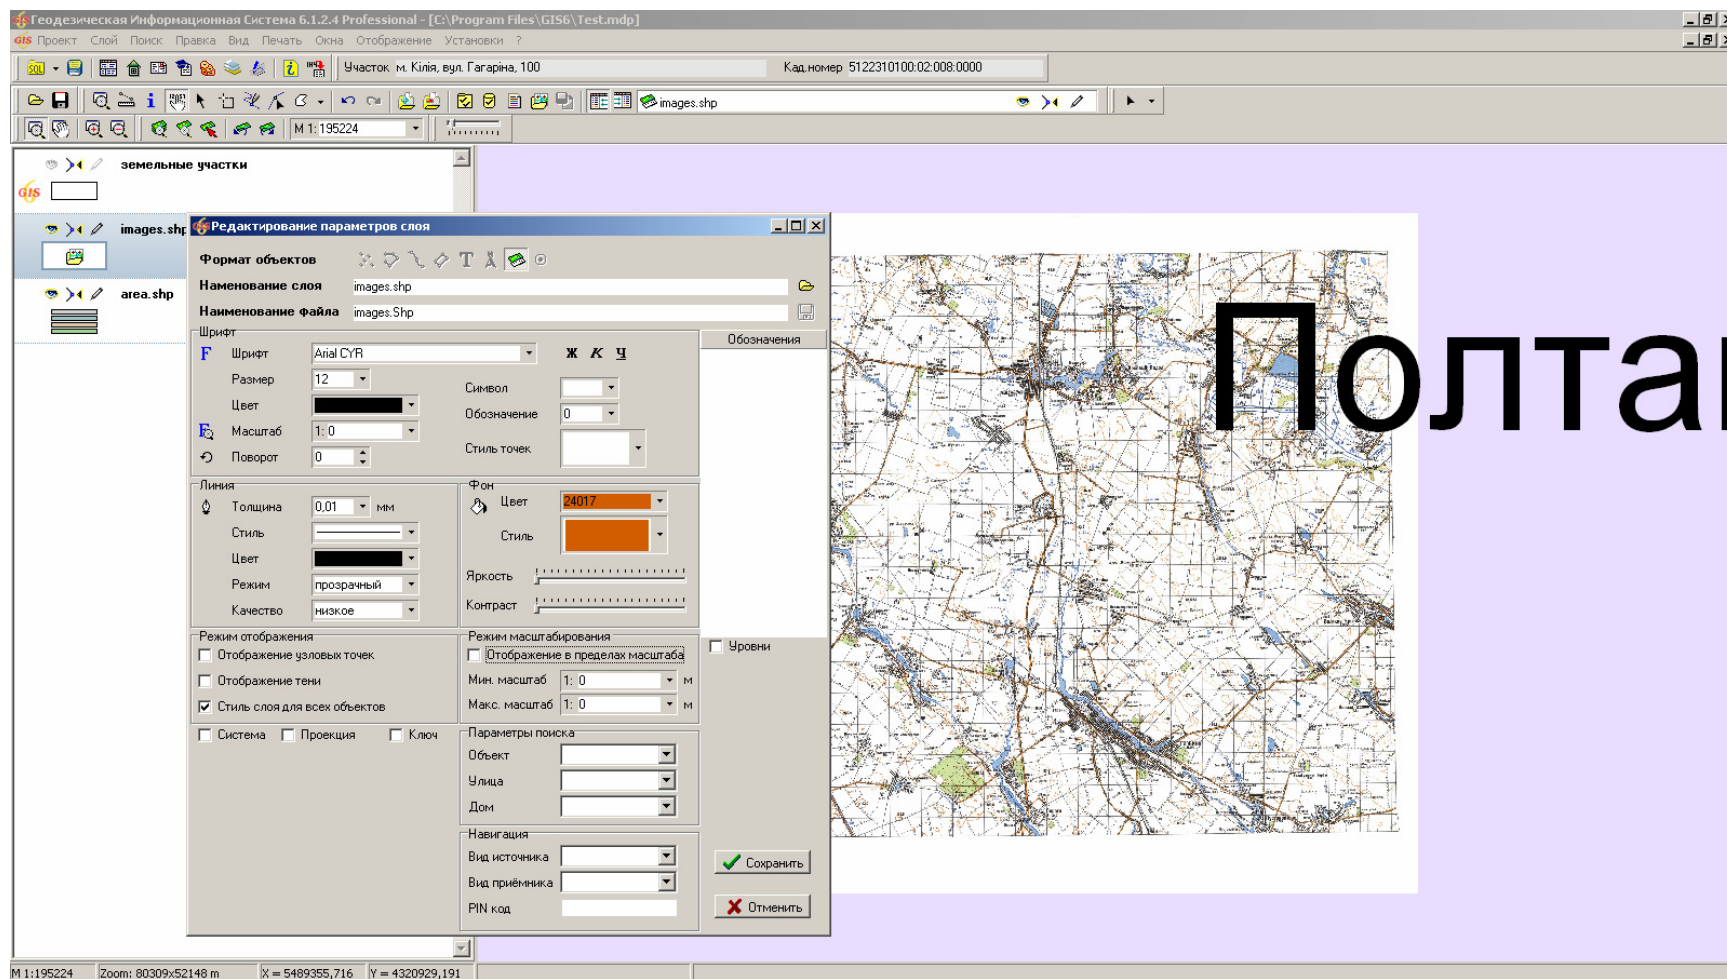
Геодезическая Информационная Система 6.1.2.4 Professional - [C:\Program Files\GIS6\Test.mdp]

Проект Слой Поиск Правка Вид Печать Окна Отображение Установки ?

Участок м. Кілія, вул. Гагаріна, 100 Кад.номер 5122310100:02:008:0000

images.shp

M 1: 195224

земельные участки

images.shp

area.shp

Редактирование параметров слоя

Формат объектов

Наменование слоя images.shp

Наименование файла images.Shp

Шрифт

Шрифт Arial CYR

Ж К Ч

Размер 12

Цвет

Масштаб 1: 0

Поворот 0

Символ

Обозначение 0

Стиль точек

Обозначения

Линия

Толщина 0,01 мм

Стиль

Цвет

Режим прозрачный

Качество низкое

Фон

Цвет 24017

Стиль

Яркость

Контраст

Режим отображения

Отображение узловых точек

Отображение тени

Стиль слоя для всех объектов

Режим масштабирования

Отображение в пределах масштаба

Мин. масштаб 1: 0 м

Макс. масштаб 1: 0 м

Уровни

Система Проекция Ключ

Параметры поиска

Объект

Улица

Дом

Навигация

Вид источника

Вид приёмника

PIN код

Сохранить

Отменить

Полта

M 1:195224 Zoom: 80309x52148 m X = 5489355,716 Y = 4320929,191